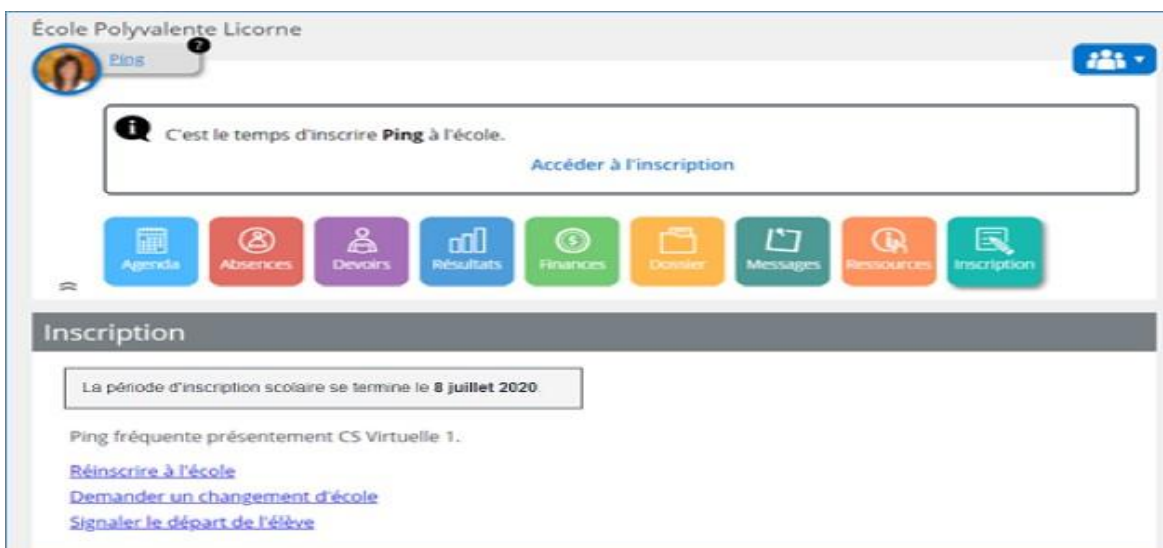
École Polyvalente Licorne

Ping

?

C'est le temps d'inscrire **Ping** à l'école.

Accéder à l'inscription

Agenda | Absences | Devoirs | Résultats | Finances | Dossier | Messages | Ressources | Inscription

Inscription

La période d'inscription scolaire se termine le **8 juillet 2020**.

Ping fréquente présentement CS Virtuelle 1.

Réinscrire à l'école

Demander un changement d'école

Signaler le départ de l'élève